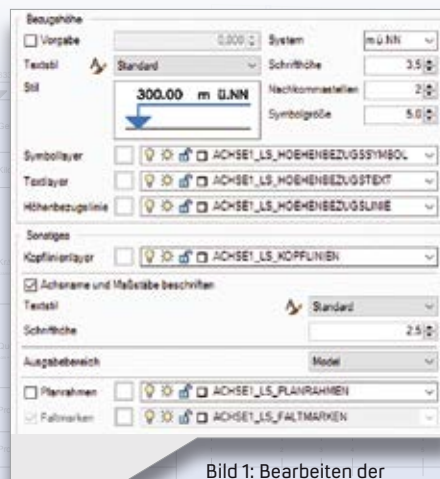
Bezugshöhe

Vorgabe | 0,000 | System | m ü.NN

Textstil | Standard | Schrifthöhe | 3.5

Stil | 300.00 m ü.NN | Nachkommastellen | 2

Symbolgröße | 5.0

Symbollayer | ACHSE1_LS_HOEHENBEZUGSSYMBOL

Textlayer | ACHSE1_LS_HOEHENBEZUGSTEXT

Höhenbezugslinie | ACHSE1_LS_HOEHENBEZUGSLINIE

Sonstiges

Kopflinienlayer | ACHSE1_LS_KOPFLINIEN

Achsname und Maßstäbe beschriften

Textstil | Standard

Schrifthöhe | 2.5

Ausgabebereich | Model

Planrahmen | ACHSE1_LS_PLANRAHMEN

Faltmarken | ACHSE1_LS_FALTMARKEN

Bild 1: Bearbeiten der